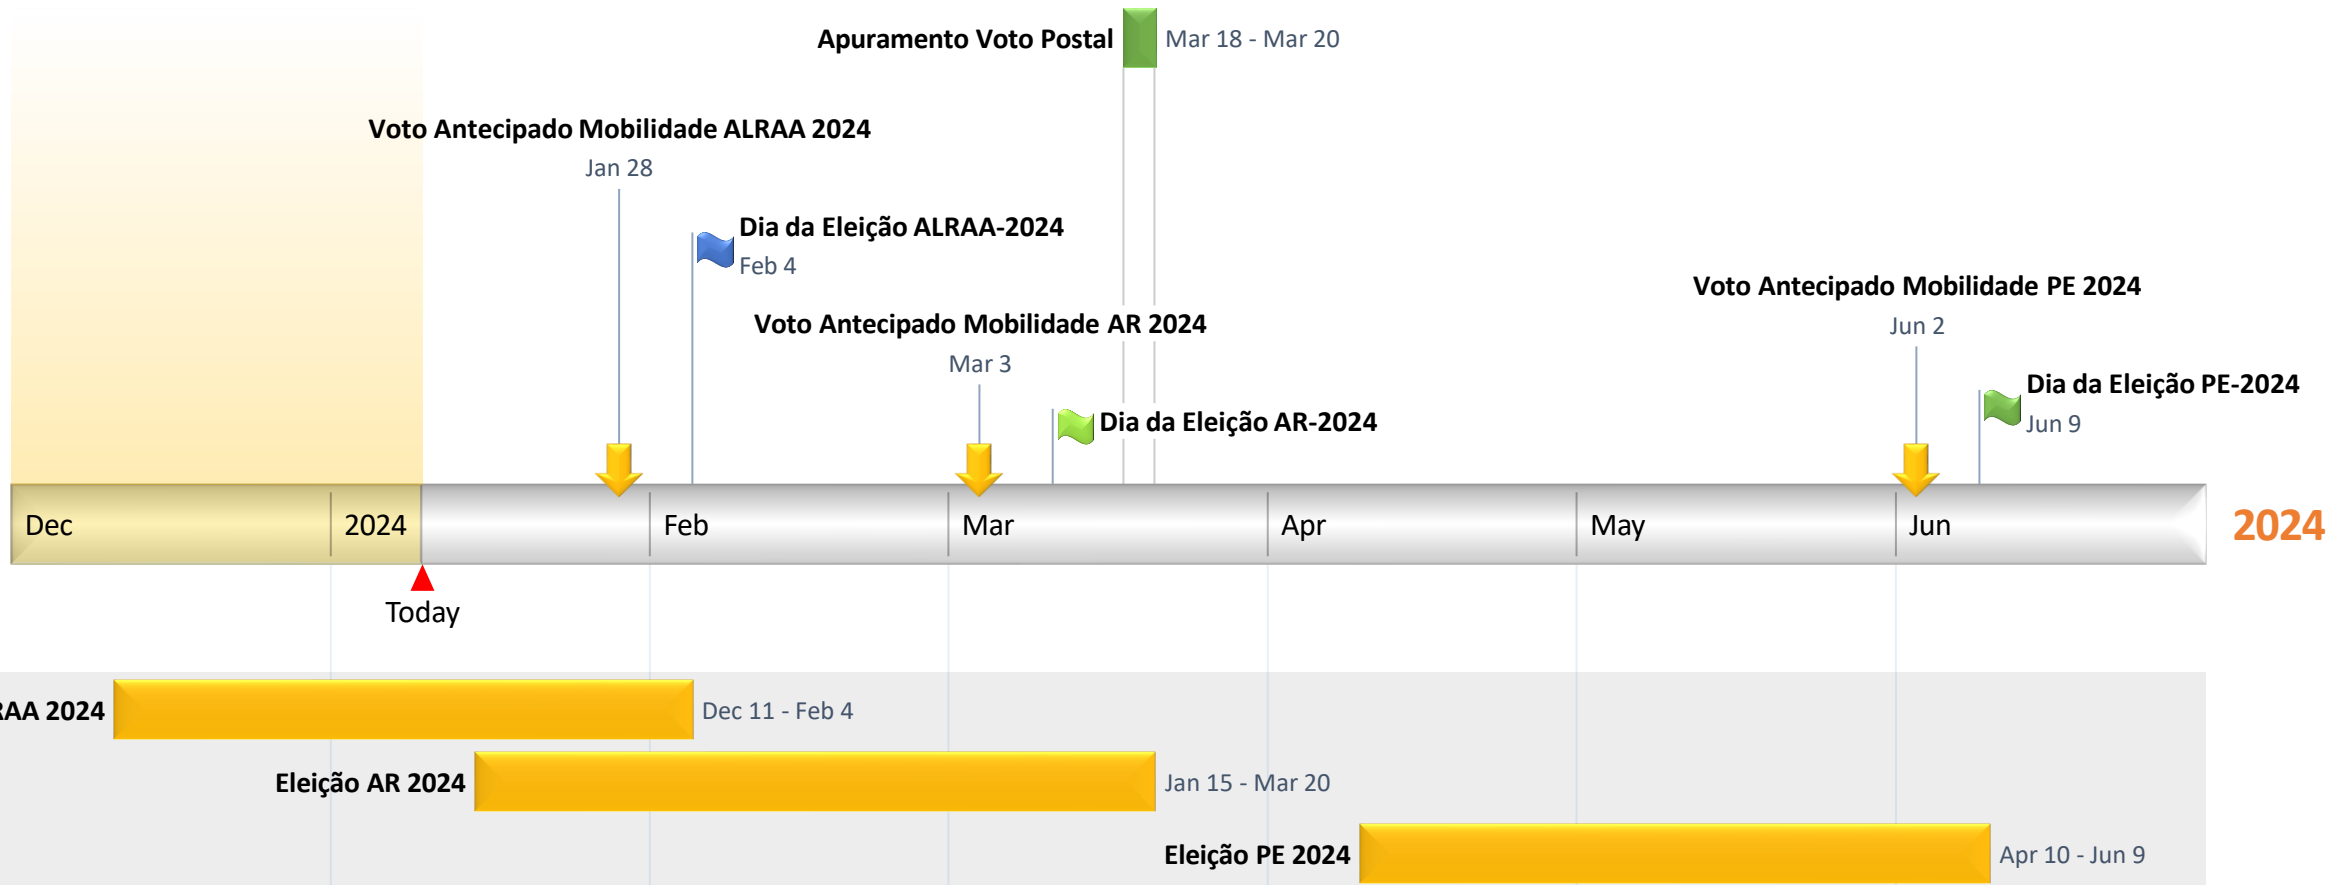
Apuramento Voto Postal Mar 18 - Mar 20

Voto Antecipado Mobilidade ALRAA 2024
Jan 28

Dia da Eleição ALRAA-2024
Feb 4

Voto Antecipado Mobilidade AR 2024
Mar 3

Dia da Eleição AR-2024

Voto Antecipado Mobilidade PE 2024
Jun 2

Dia da Eleição PE-2024
Jun 9

Dec | 2024 | Feb | Mar | Apr | May | Jun

2024

Today

AA 2024 Dec 11 - Feb 4

Eleição AR 2024 Jan 15 - Mar 20

Eleição PE 2024 Apr 10 - Jun 9